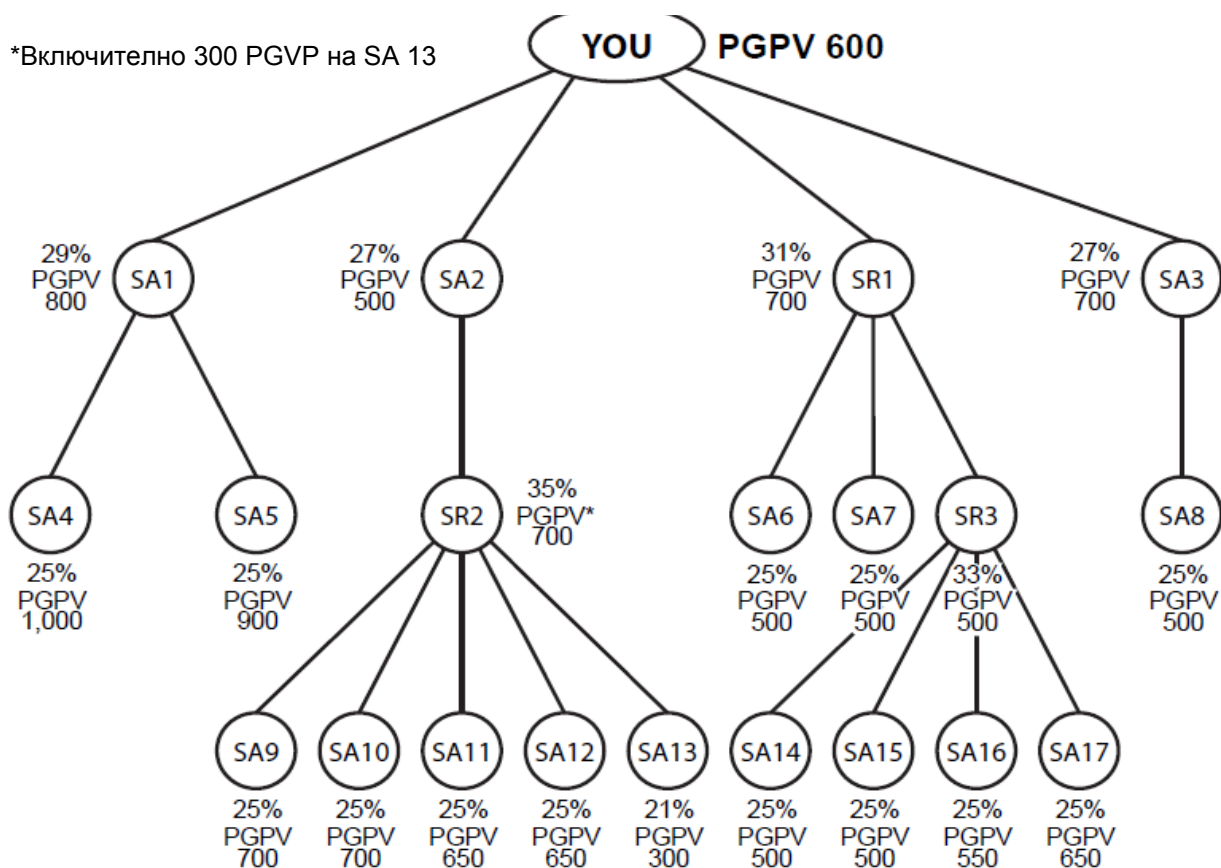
*Включително 300 PGVP на SA 13

YOU PGPV 600

29% PGPV 800 SA1

27% PGPV 500 SA2

31% PGPV 700 SR1

27% PGPV 700 SA3

SA4 25% PGPV 1,000

SA5 25% PGPV 900

SR2 35% PGPV* 700

SA6 25% PGPV 500

SA7 25% PGPV 500

SR3 33% PGPV 500

SA8 25% PGPV 500

SA9 25% PGPV 700

SA10 25% PGPV 700

SA11 25% PGPV 650

SA12 25% PGPV 650

SA13 21% PGPV 300

SA14 25% PGPV 500

SA15 25% PGPV 500

SA16 25% PGPV 550

SA17 25% PGPV 650